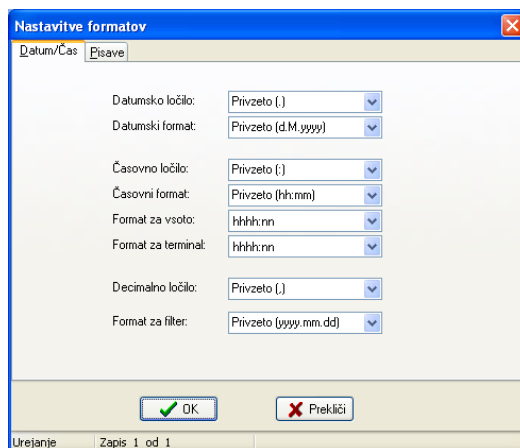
Nastavitve formatov

Datum/Čas | Pisave

| | |
|---|---|
| Datumsko ločilo: | Privzeto (.) |
| Datumski format: | Privzeto (d.M.yyyy) |
| Časovno ločilo: | Privzeto (:) |
| Časovni format: | Privzeto (hh:mm) |
| Format za vsoto: | hhhh:nn |
| Format za terminal: | hhhh:nn |
| Decimalno ločilo: | Privzeto (,) |
| Format za filter: | Privzeto (yyyy.mm.dd) |

OK
Prekliči

Urejanje | Zapis 1 od 1